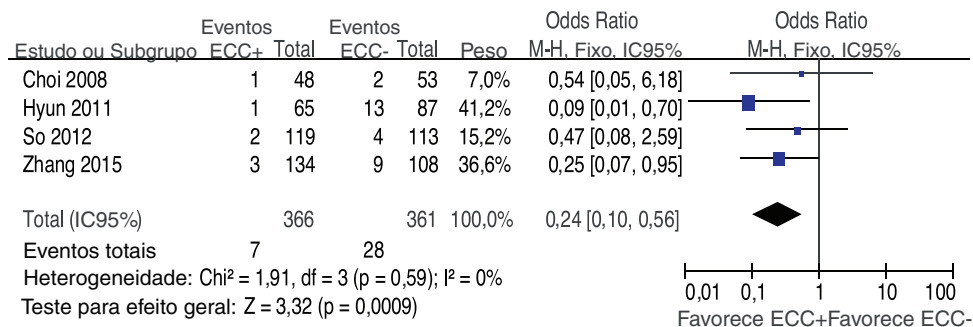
| Estudo ou Subgrupo | Eventos ECC+ | Total | Eventos ECC- | Total | Peso | Odds Ratio M-H, Fixo, IC95% |
|---|---|---|---|---|---|---|
| Choi 2008 | 1 | 48 | 2 | 53 | 7,0% | 0,54 [0,05, 6,18] |
| Hyun 2011 | 1 | 65 | 13 | 87 | 41,2% | 0,09 [0,01, 0,70] |
| So 2012 | 2 | 119 | 4 | 113 | 15,2% | 0,47 [0,08, 2,59] |
| Zhang 2015 | 3 | 134 | 9 | 108 | 36,6% | 0,25 [0,07, 0,95] |
| Total (IC95%) | | 366 | | 361 | 100,0% | 0,24 [0,10, 0,56] |
| Eventos totais | 7 | | 28 | | | |

Heterogeneidade: Chi² = 1,91, df = 3 (p = 0,59); I² = 0%
Teste para efeito geral: Z = 3,32 (p = 0,0009)

Odds Ratio
M-H, Fixo, IC95%

0,01 0,1 1 10 100
Favorece ECC+ Favorece ECC-